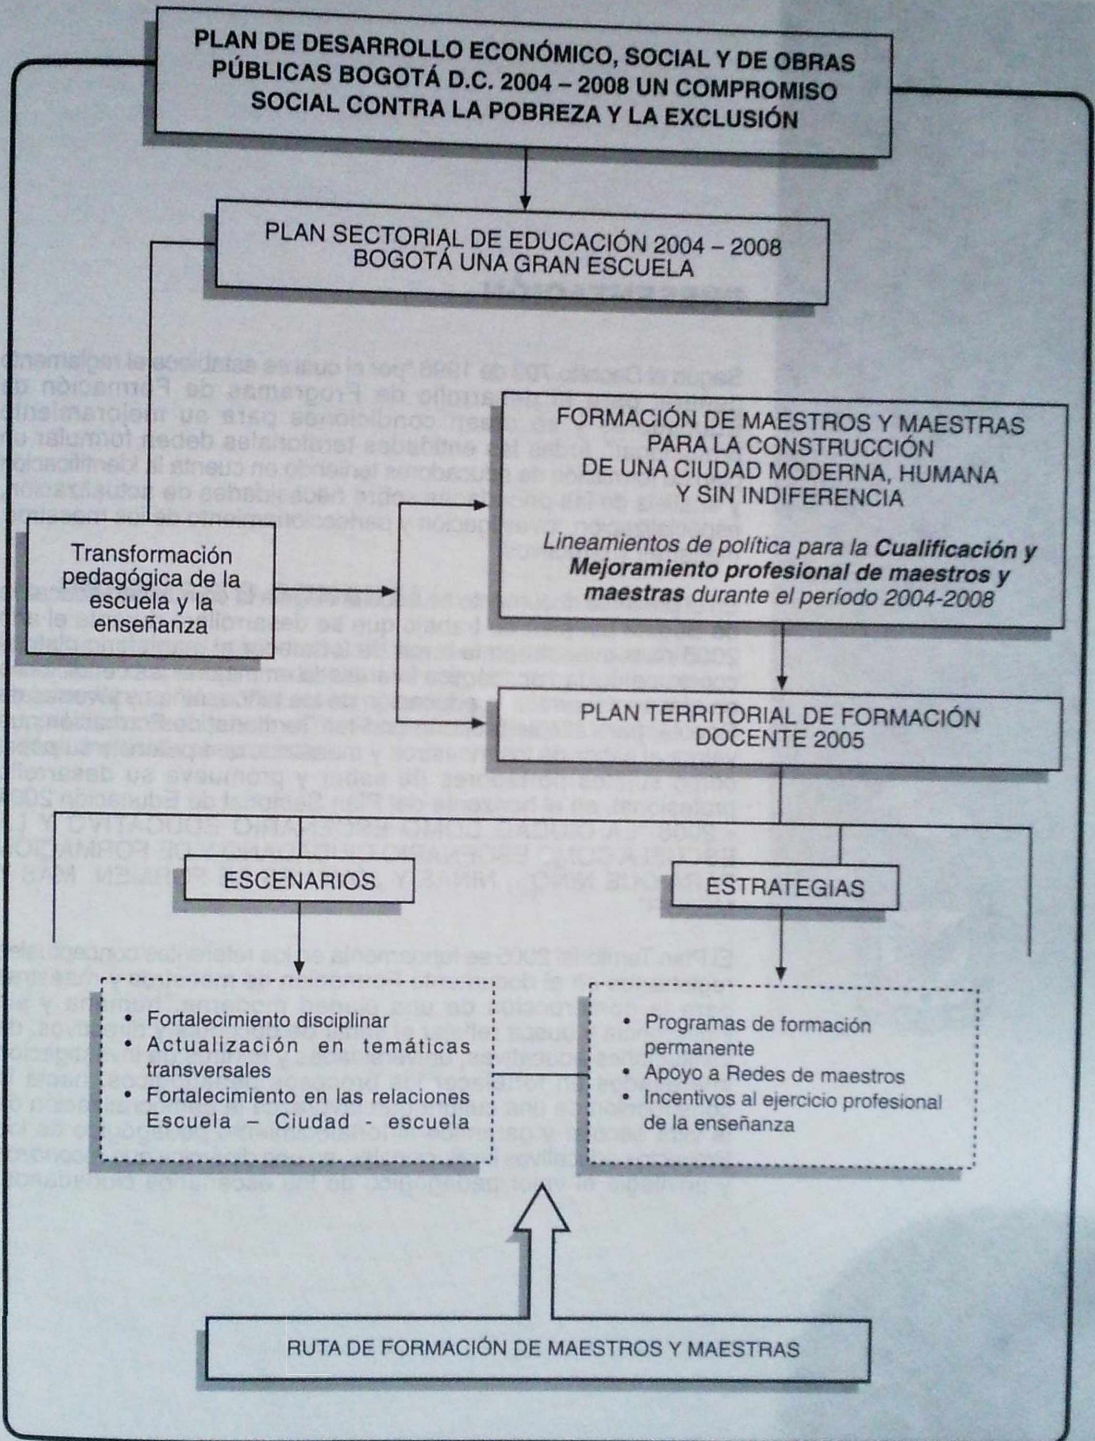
PLAN DE DESARROLLO ECONÓMICO, SOCIAL Y DE OBRAS PÚBLICAS BOGOTÁ D.C. 2004 – 2008 UN COMPROMISO SOCIAL CONTRA LA POBREZA Y LA EXCLUSIÓN

PLAN SECTORIAL DE EDUCACIÓN 2004 – 2008 BOGOTÁ UNA GRAN ESCUELA

Transformación pedagógica de la escuela y la enseñanza

FORMACIÓN DE MAESTROS Y MAESTRAS PARA LA CONSTRUCCIÓN DE UNA CIUDAD MODERNA, HUMANA Y SIN INDIFERENCIA

*Lineamientos de política para la **Cualificación y Mejoramiento profesional de maestros y maestras** durante el período 2004-2008*

PLAN TERRITORIAL DE FORMACIÓN DOCENTE 2005

ESCENARIOS

ESTRATEGIAS

• Fortalecimiento disciplinar
• Actualización en temáticas transversales
• Fortalecimiento en las relaciones Escuela – Ciudad - escuela

• Programas de formación permanente
• Apoyo a Redes de maestros
• Incentivos al ejercicio profesional de la enseñanza

RUTA DE FORMACIÓN DE MAESTROS Y MAESTRAS